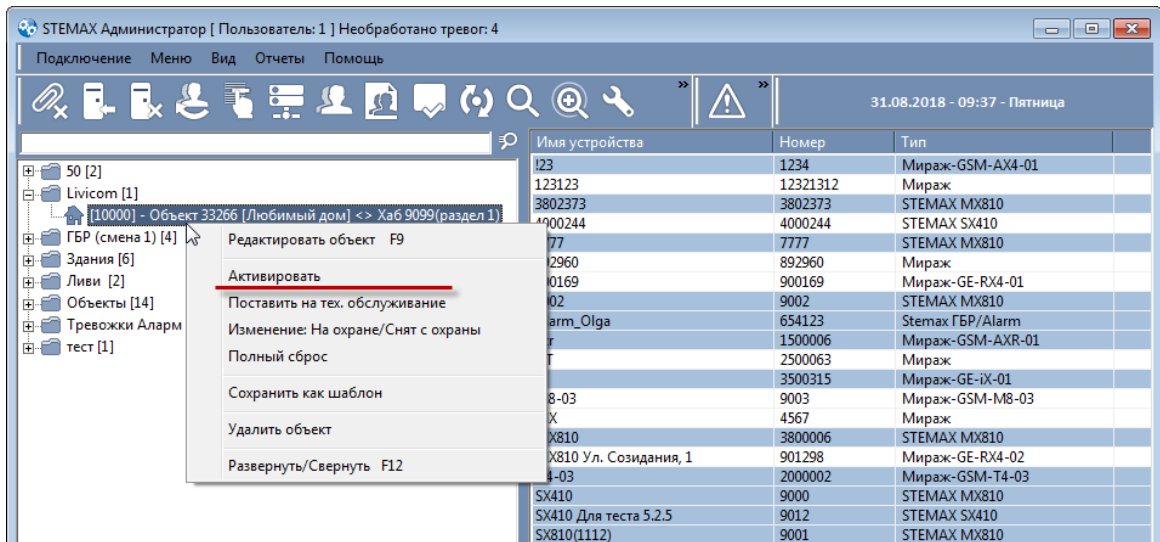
STEMAX Администратор [ Пользователь: 1 ] Необработано тревог: 4

Подключение Меню Вид Отчеты Помощь

31.08.2018 - 09:37 - Пятница

50 [2]
Livicom [1]
[10000] - Объект 33266 [Любимый дом] <> Хаб 9099(раздел 1)
ГБР (смена 1) [4]
Здания [6]
Ливи [2]
Объекты [14]
Тревожки Аларм
тест [1]

Редактировать объект F9
Активировать
Поставить на тех. обслуживание
Изменение: На охране/Снят с охраны
Полный сброс
Сохранить как шаблон
Удалить объект
Развернуть/Свернуть F12

| Имя устройства | Номер | Тип |
|---|---|---|
| !23 | 1234 | Мираж-GSM-AX4-01 |
| 123123 | 12321312 | Мираж |
| 3802373 | 3802373 | STEMAX MX810 |
| 4000244 | 4000244 | STEMAX SX410 |
| 777 | 7777 | STEMAX MX810 |
| 92960 | 892960 | Мираж |
| 00169 | 900169 | Мираж-GE-RX4-01 |
| 002 | 9002 | STEMAX MX810 |
| larm_Olga | 654123 | Stemax ГБР/Alarm |
| r | 1500006 | Мираж-GSM-AXR-01 |
| T | 2500063 | Мираж |
| | 3500315 | Мираж-GE-iX-01 |
| 8-03 | 9003 | Мираж-GSM-M8-03 |
| X | 4567 | Мираж |
| X810 | 3800006 | STEMAX MX810 |
| X810 Ул. Созидания, 1 | 901298 | Мираж-GE-RX4-02 |
| 4-03 | 2000002 | Мираж-GSM-T4-03 |
| SX410 | 9000 | STEMAX MX810 |
| SX410 Для теста 5.2.5 | 9012 | STEMAX SX410 |
| SX810(1112) | 9001 | STEMAX MX810 |